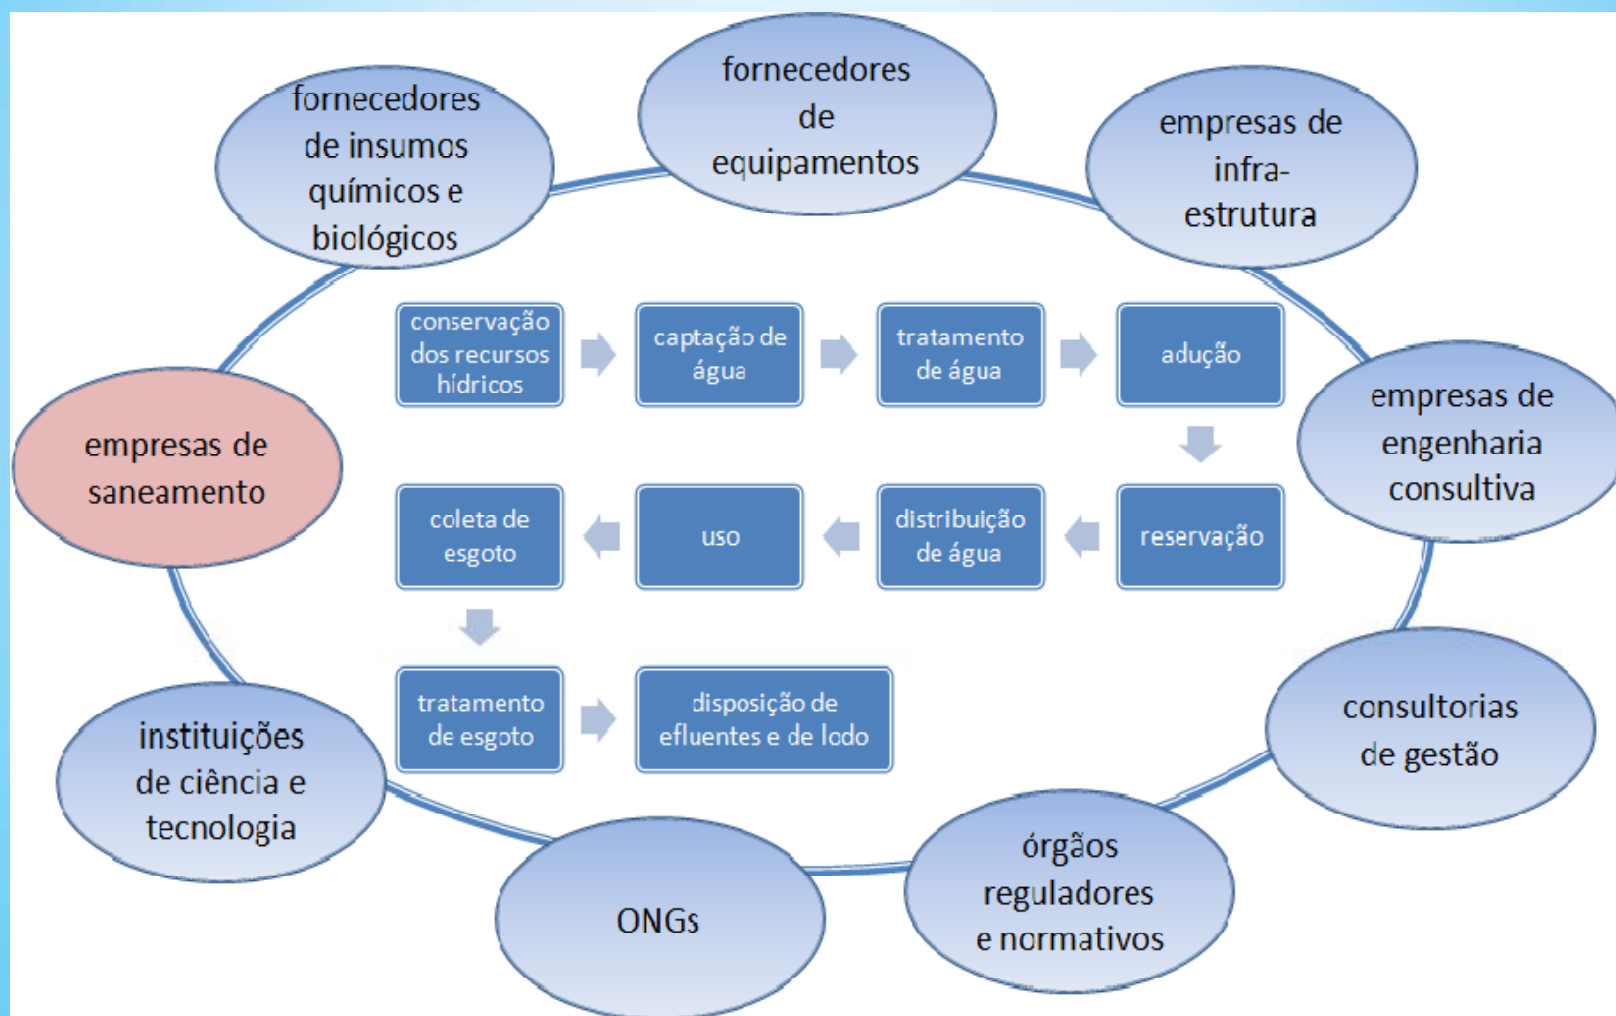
fornecedores de insumos químicos e biológicos

fornecedores de equipamentos

empresas de infra-estrutura

empresas de saneamento

conservação dos recursos hídricos

captação de água

tratamento de água

adução

empresas de engenharia consultiva

coleta de esgoto

uso

distribuição de água

reservação

tratamento de esgoto

disposição de efluentes e de lodo

consultorias de gestão

instituições de ciência e tecnologia

ONGs

órgãos reguladores e normativos